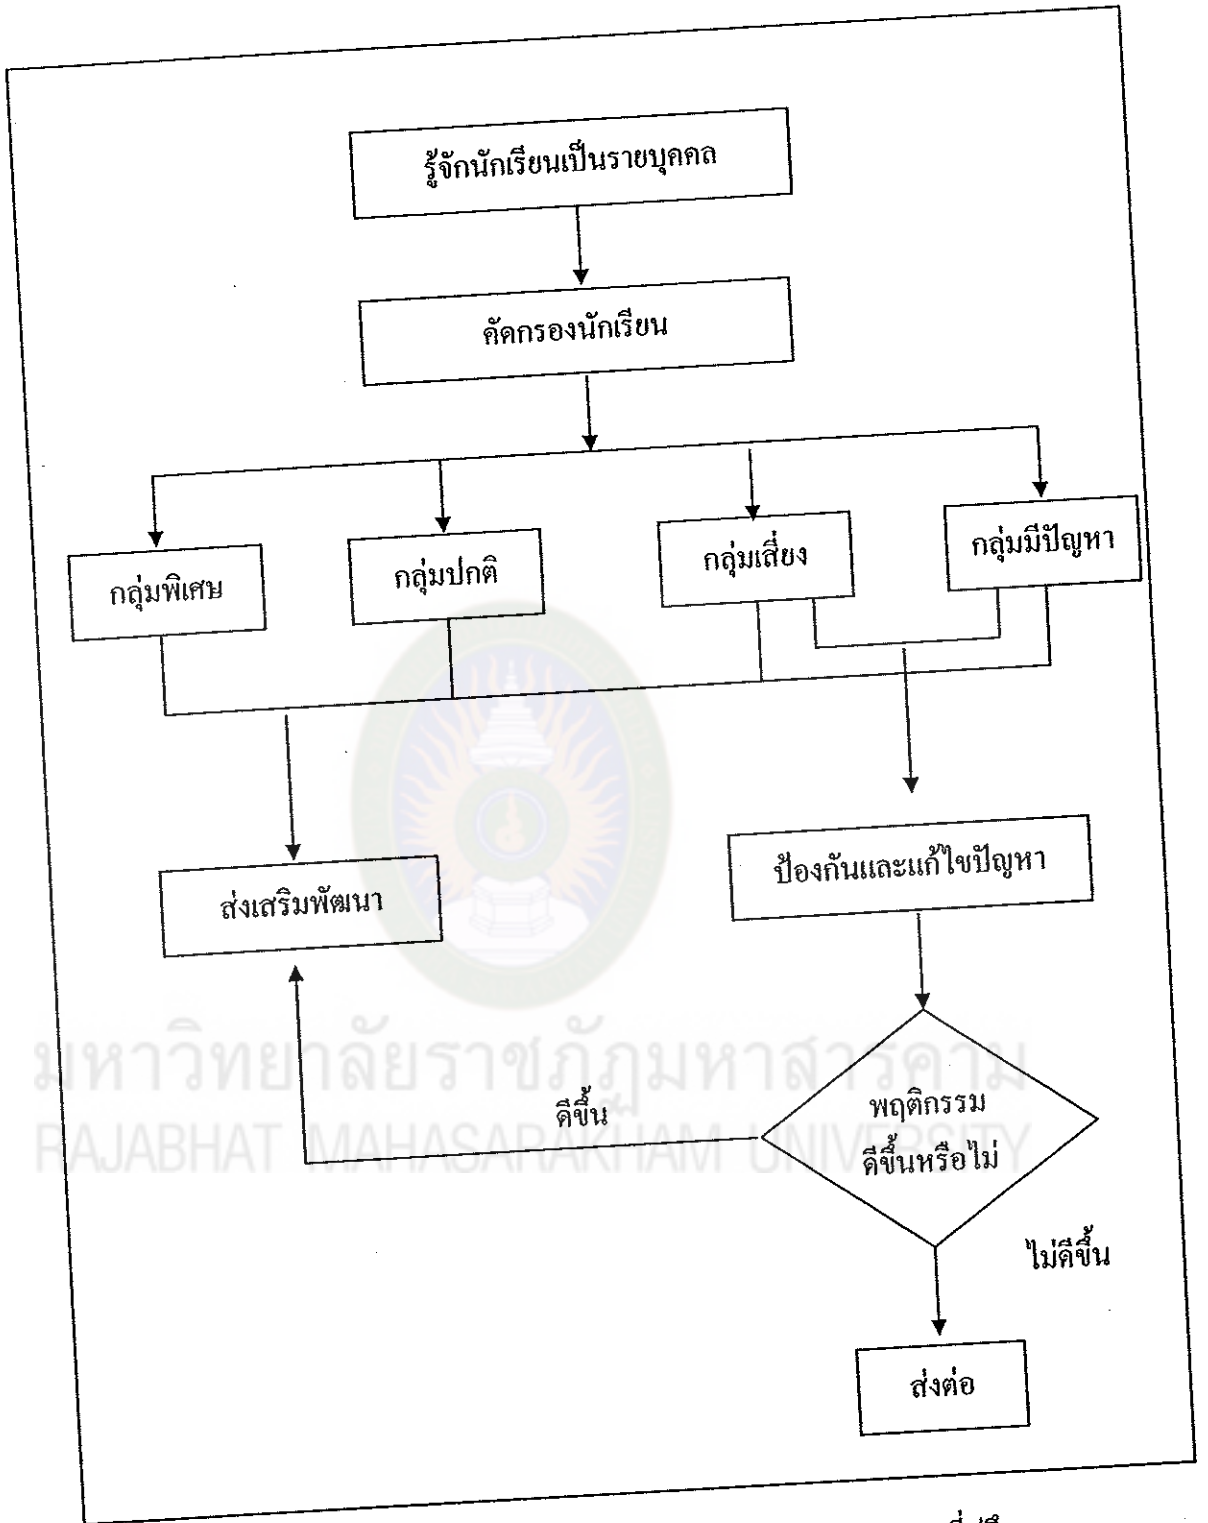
รู้จักนักเรียนเป็นรายบุคคล

คัดกรองนักเรียน

กลุ่มพิเศษ

กลุ่มปกติ

กลุ่มเสี่ยง

กลุ่มมีปัญหา

ส่งเสริมพัฒนา

ป้องกันและแก้ไขปัญหา

มหาวิทยาลัยราชภัฏมหาสารคาม
RAJABHAT MAHASARAKHAM UNIVERSITY

ดีขึ้น

พฤติกรรม ดีขึ้นหรือไม่

ไม่ดีขึ้น

ส่งต่อ